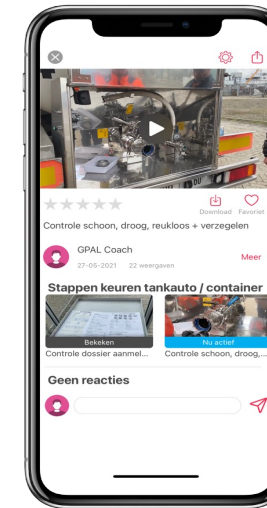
Download Favoriet

Controle schoon, droog, reukloos + verzegelen

GPAL Coach

27-05-2021 22 weergaven

Meer

Stappen keuren tankauto / container

Bekeken

Controle dossier aanmel...

Nu actief

Controle schoon, droog,...

Geen reacties